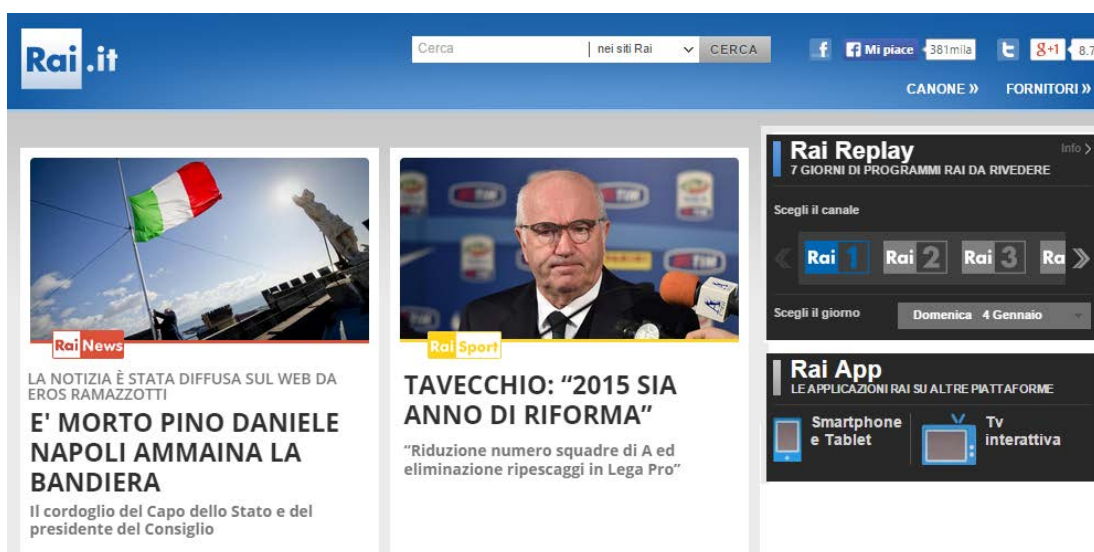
Rai.it

Cerca | nei siti Rai | CERCA

f | Mi piace | 381mila | t | g+1 | 8.7

CANONE » FORNITORI »

Rai News

LA NOTIZIA È STATA DIFFUSA SUL WEB DA EROS RAMAZZOTTI

E' MORTO PINO DANIELE NAPOLI AMMAINA LA BANDIERA

Il cordoglio del Capo dello Stato e del presidente del Consiglio

Rai Sport

TAVECCHIO: "2015 SIA ANNO DI RIFORMA"

"Riduzione numero squadre di A ed eliminazione ripescaggi in Lega Pro"

Rai Replay

Info >

7 GIORNI DI PROGRAMMI RAI DA RIVEDERE

Scegli il canale

Rai 1 | Rai 2 | Rai 3 | Ra

Scegli il giorno

Domenica 4 Gennaio

Rai App

LE APPLICAZIONI RAI SU ALTRE PIATTAFORME

Smartphone e Tablet

Tv interattiva